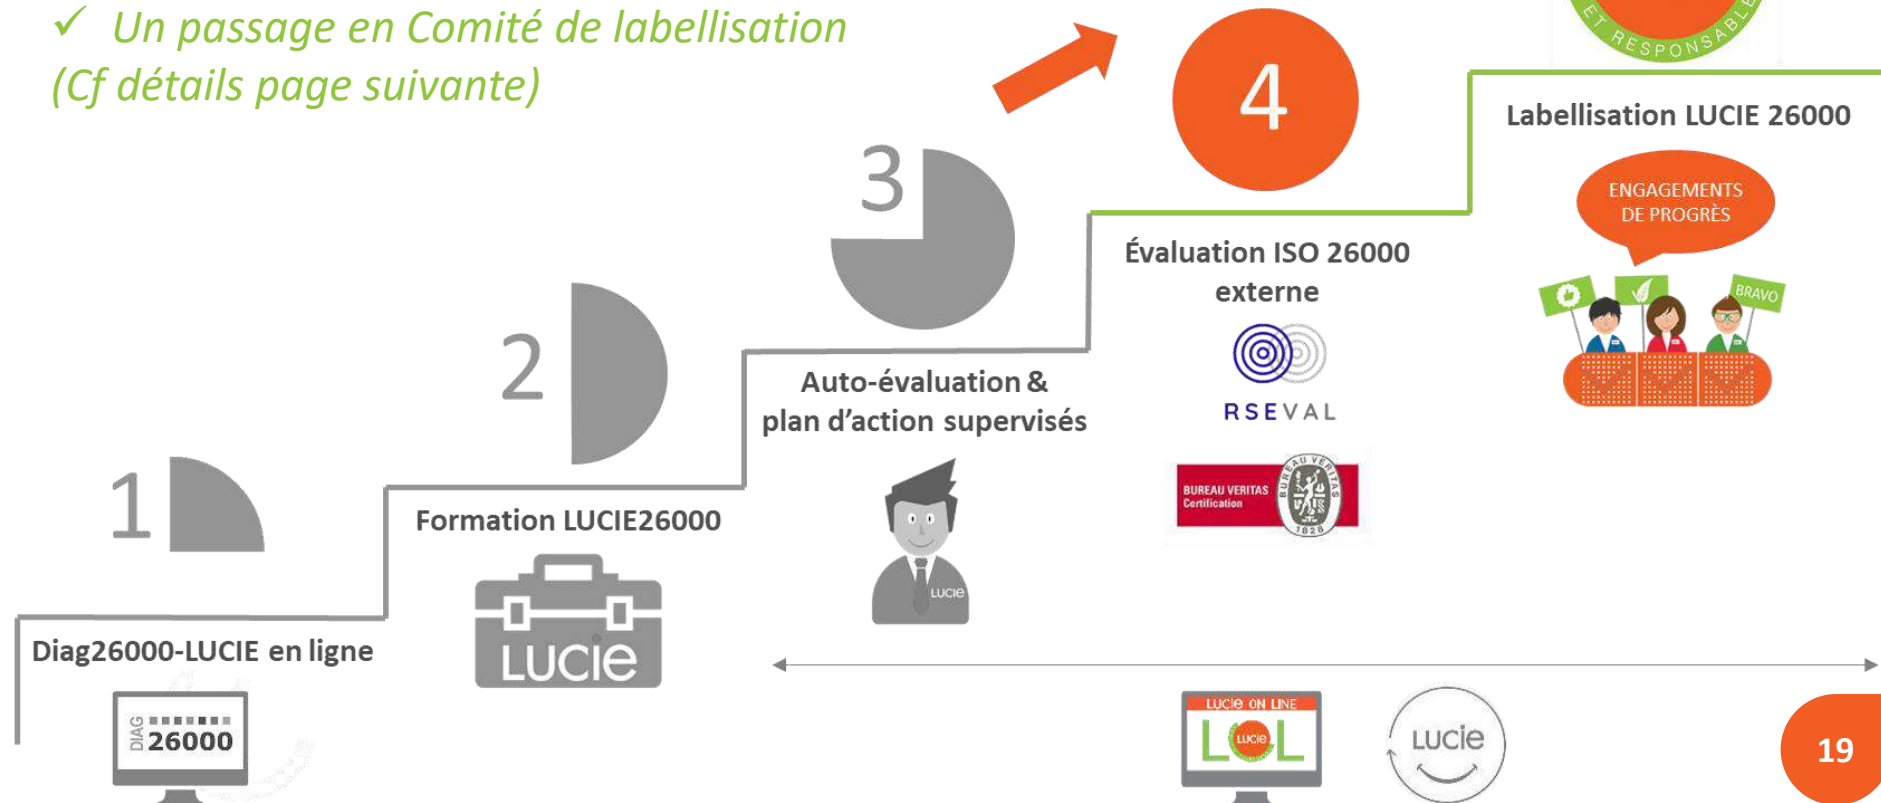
✓ Un passage en Comité de labellisation
(Cf détails page suivante)

ET RESPONSABLE

4

Labellisation LUCIE 26000

ENGAGEMENTS DE PROGRÈS

BRAVO

3

Évaluation ISO 26000 externe

RSEVAL

BUREAU VERITAS Certification

BUREAU VERITAS 1828

2

Auto-évaluation & plan d'action supervisés

LUCIE

1

Formation LUCIE26000

LUCIE

Diag26000-LUCIE en ligne

DIAG 26000

LUCIE ON LINE

LOL

LUCIE

LUCIE

19